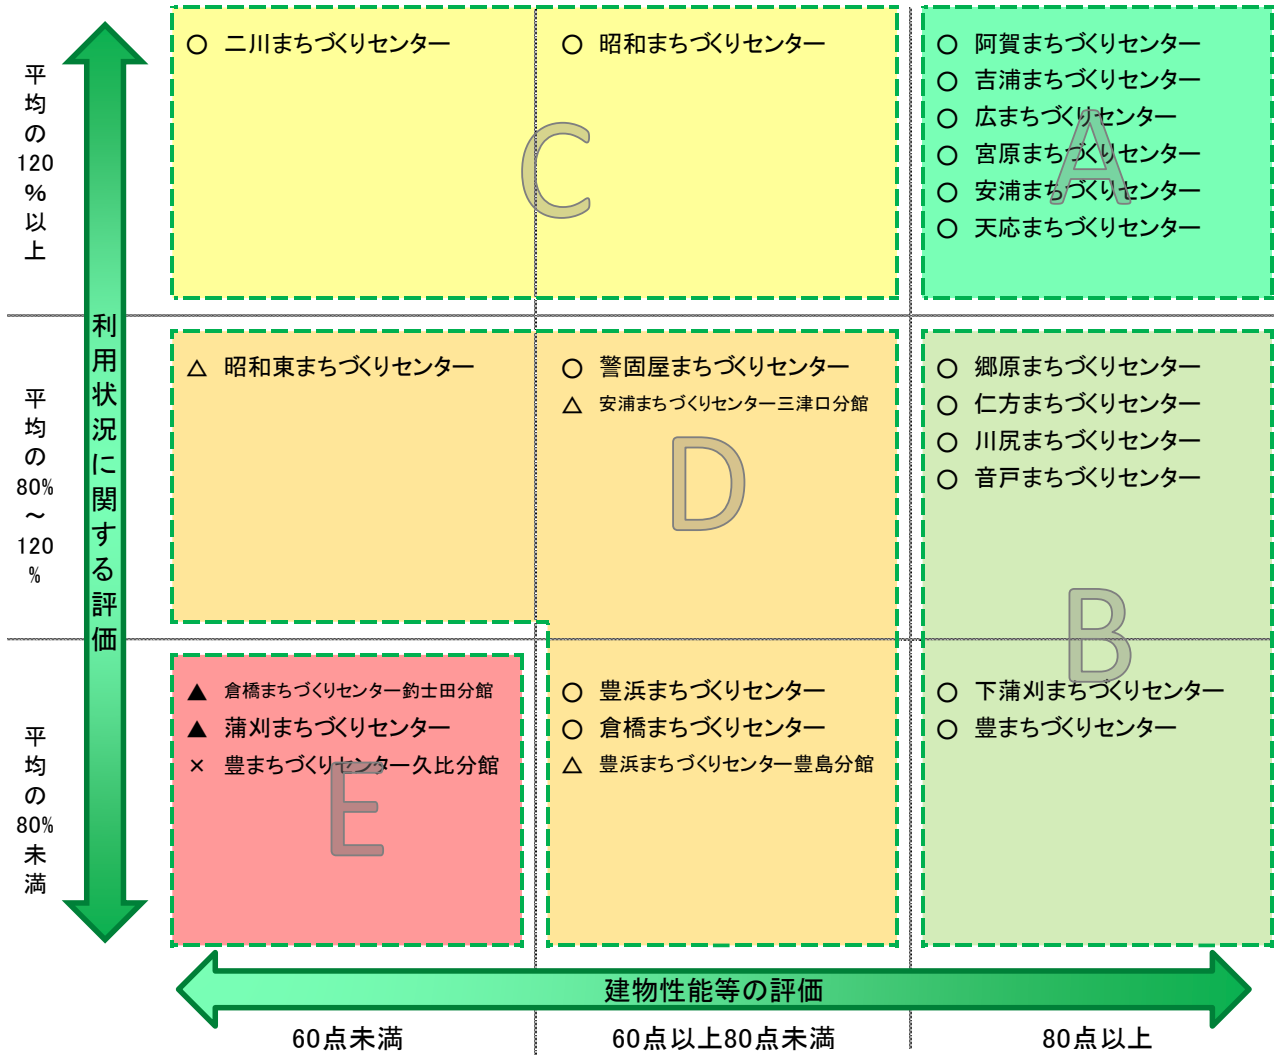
平均の120%以上

平均の80%〜120%

平均の80%未満

利用状況に関する評価

○ 二川まちづくりセンター

○ 昭和まちづくりセンター

C

○ 阿賀まちづくりセンター
○ 吉浦まちづくりセンター
○ 広まちづくりセンター
○ 宮原まちづくりセンター
○ 安浦まちづくりセンター
○ 天応まちづくりセンター

A

△ 昭和東まちづくりセンター

○ 警固屋まちづくりセンター
△ 安浦まちづくりセンター三津口分館

D

○ 郷原まちづくりセンター
○ 仁方まちづくりセンター
○ 川尻まちづくりセンター
○ 音戸まちづくりセンター

B

▲ 倉橋まちづくりセンター釣士田分館
▲ 蒲刈まちづくりセンター
× 豊まちづくりセンター久比分館

E

○ 豊浜まちづくりセンター
○ 倉橋まちづくりセンター
△ 豊浜まちづくりセンター豊島分館

○ 下蒲刈まちづくりセンター
○ 豊まちづくりセンター

建物性能等の評価

60点未満

60点以上80点未満

80点以上